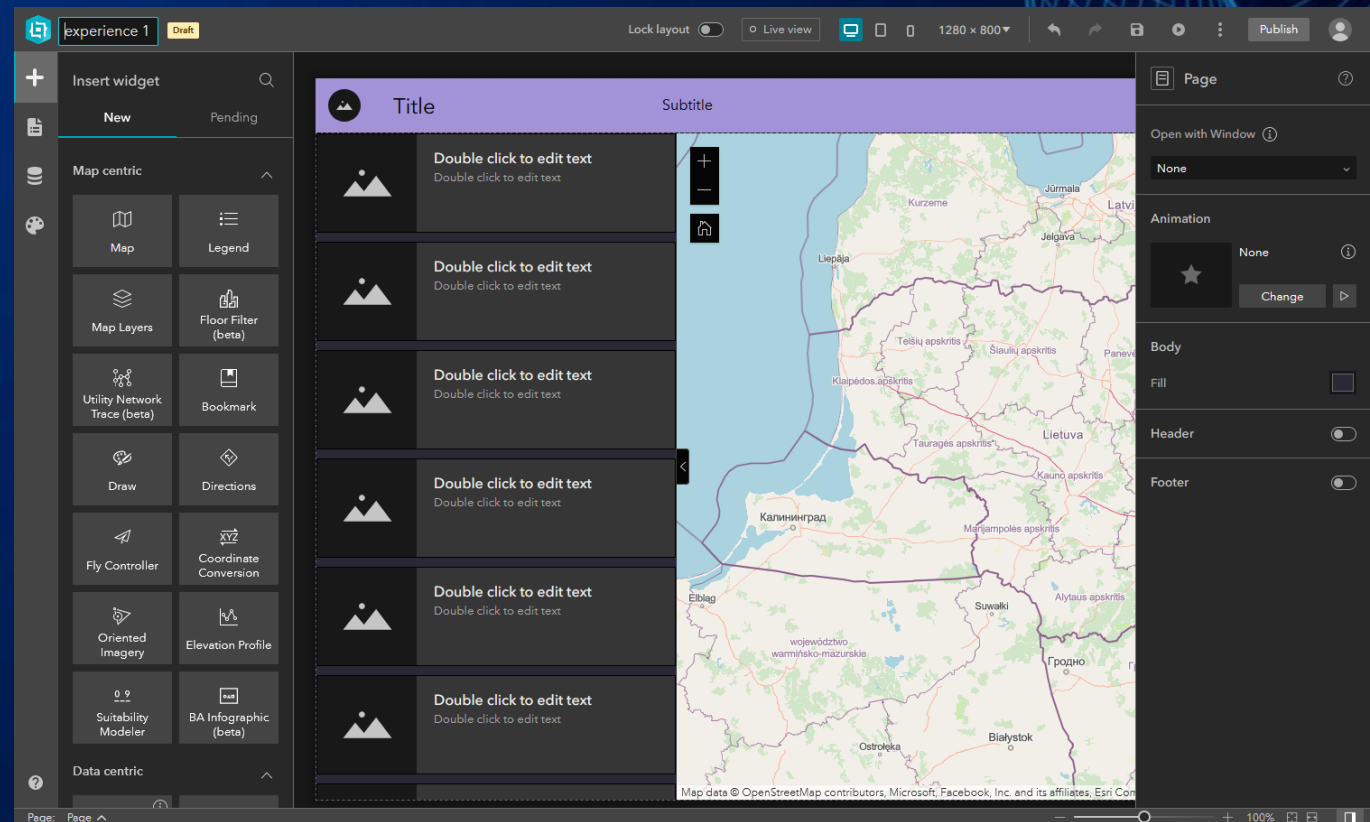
experience 1 Draft

Lock layout

Live view

1280 × 800

Publish

Insert widget

New

Pending

Map centric

Map

Legend

Map Layers

Floor Filter (beta)

Utility Network Trace (beta)

Bookmark

Draw

Directions

Fly Controller

Coordinate Conversion

Oriented Imagery

Elevation Profile

Suitability Modeler

BA Infographic (beta)

Data centric

Title

Subtitle

Double click to edit text
Double click to edit text

Double click to edit text
Double click to edit text

Double click to edit text
Double click to edit text

Double click to edit text
Double click to edit text

Double click to edit text
Double click to edit text

Double click to edit text
Double click to edit text

Jūrmala
Kurzeme
Latvi
Jelgava
Liepāja
Telšių apskritis
Šiaulių apskritis
Panev
Klaipėdos apskritis
Tauragės apskritis
Lietuva
Kauno apskritis
Калининград
Marijampolės apskritis
Elbląg
Suwałki
Alytaus apskritis
województwo warmińsko-mazurskie
Гродно
Białystok
Ostrołęka

Map data © OpenStreetMap contributors, Microsoft, Facebook, Inc. and its affiliates, Esri Com

Page

Open with Window

None

Animation

None

Change

Body

Fill

Header

Footer

Page: Page

100%